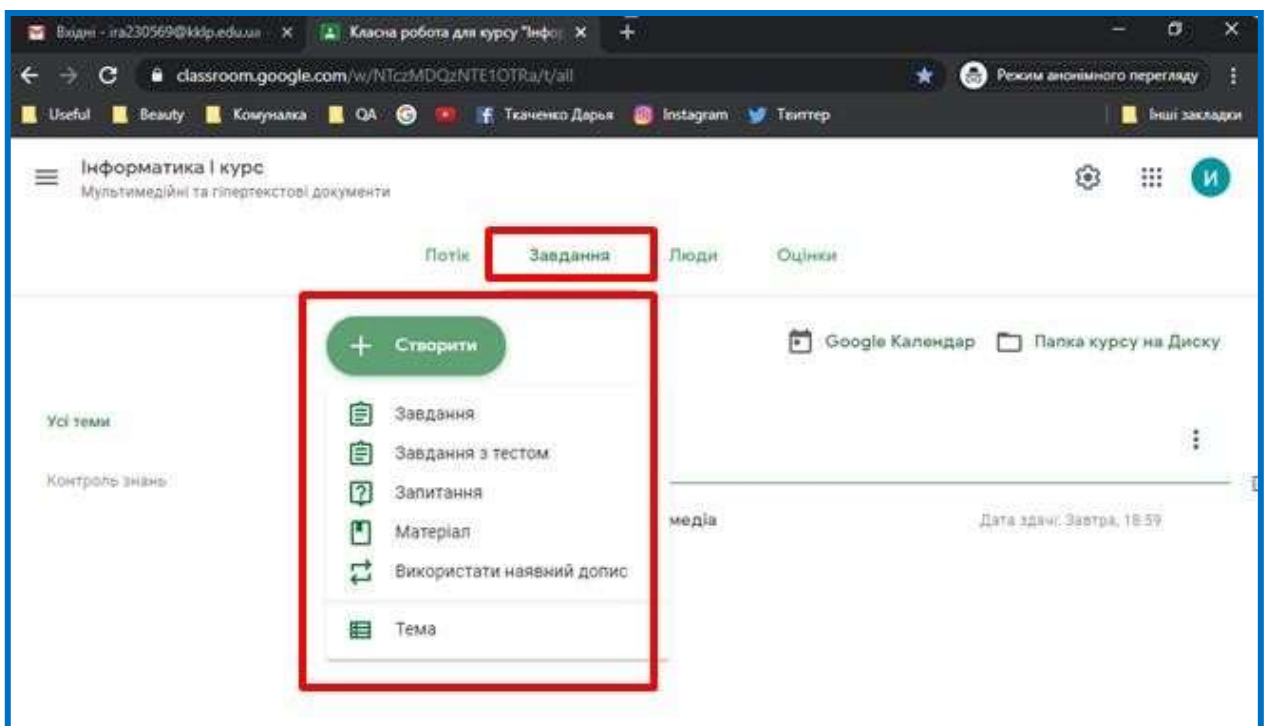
Вхідні - ira230569@kklp.edu.ua ×
Класна робота для курсу "Інфо ×
+
classroom.google.com/w/NTczMDQzNTE1OTRa/t/all
Режим анонімного перегляду
Useful
Beauty
Комуналка
QA
Ткаченко Дарья
Instagram
Твиттер
Інші закладки
Інформатика І курс
Мультимедійні та гіпертекстові документи
И
Потік
Завдання
Люди
Оцінки
Створити
Google Календар
Папка курсу на Диску
Усі теми
Контроль знань
Завдання
Завдання з тестом
Запитання
Матеріал
Використати наявний допис
Тема
медіа
Дата здачі: Завтра, 18:59